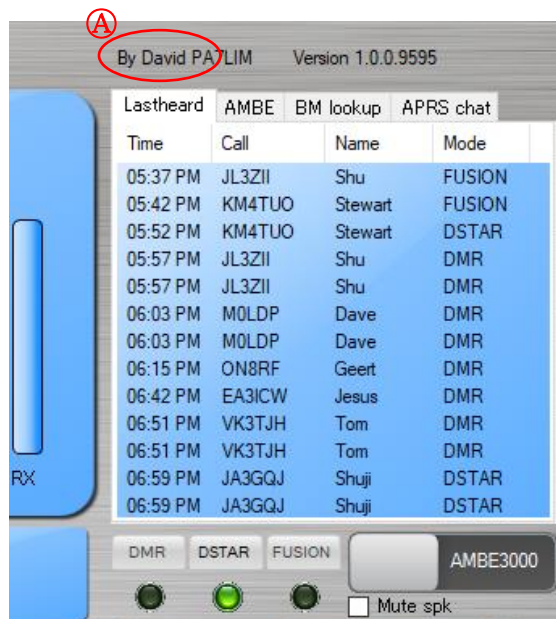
Ⓐ
By David PA7LIM Version 1.0.0.9595

Lastheard AMBE BM lookup APRS chat

| Time | Call | Name | Mode |
|---|---|---|---|
| 05:37 PM | JL3ZII | Shu | FUSION |
| 05:42 PM | KM4TUO | Stewart | FUSION |
| 05:52 PM | KM4TUO | Stewart | DSTAR |
| 05:57 PM | JL3ZII | Shu | DMR |
| 05:57 PM | JL3ZII | Shu | DMR |
| 06:03 PM | M0LDP | Dave | DMR |
| 06:03 PM | M0LDP | Dave | DMR |
| 06:15 PM | ON8RF | Geert | DMR |
| 06:42 PM | EA3ICW | Jesus | DMR |
| 06:51 PM | VK3TJH | Tom | DMR |
| 06:51 PM | VK3TJH | Tom | DMR |
| 06:59 PM | JA3GQJ | Shuji | DSTAR |
| 06:59 PM | JA3GQJ | Shuji | DSTAR |

RX

DMR DSTAR FUSION

AMBE3000

Mute spk